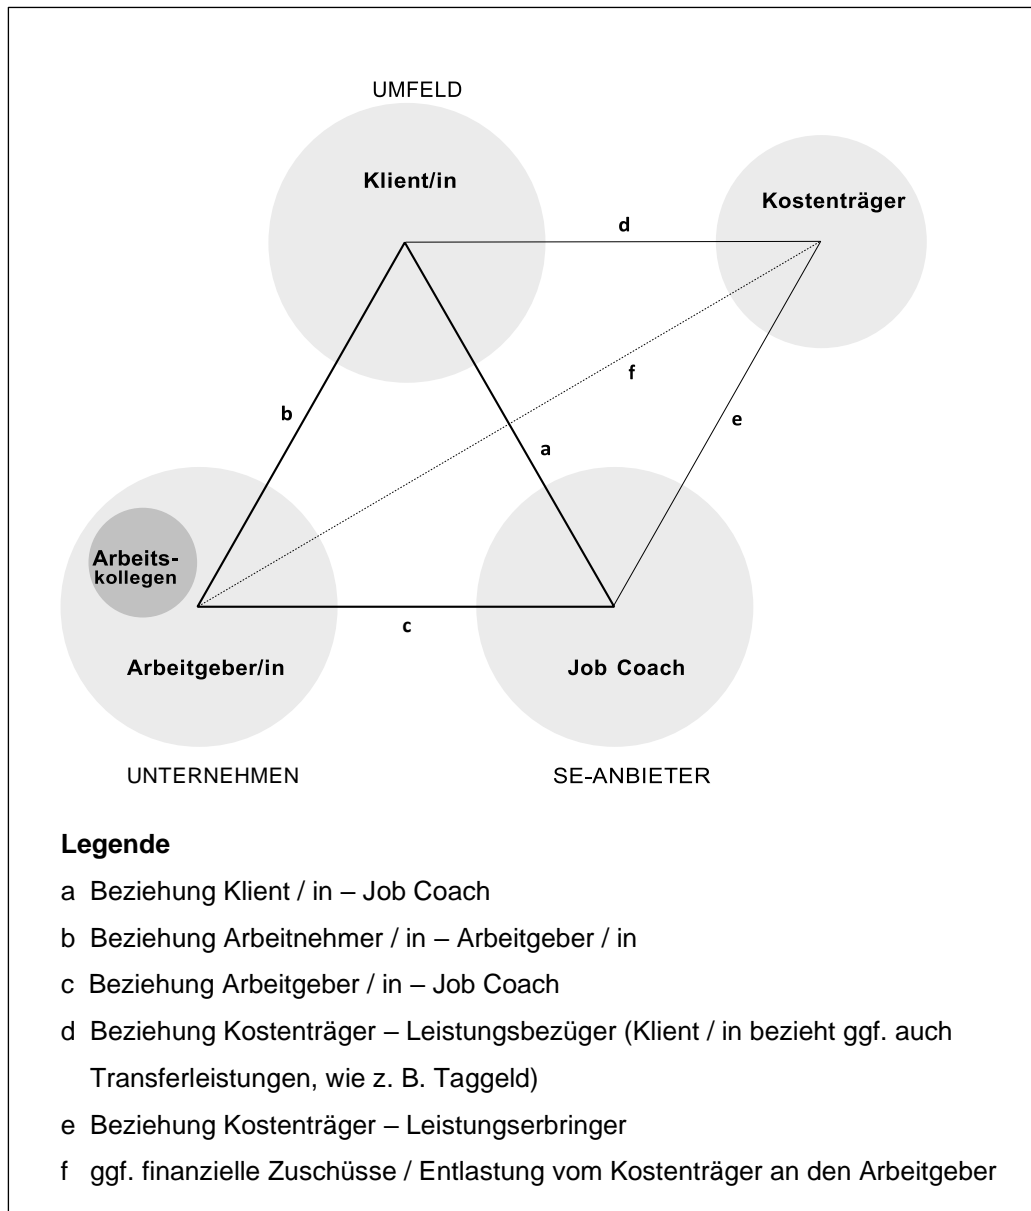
UMFELD

Klient/in

Kostenträger

d

f

b

a

e

Arbeitskollegen

c

Arbeitgeber/in

Job Coach

UNTERNEHMEN

SE-ANBIETER

**Legende**

a Beziehung Klient / in – Job Coach

b Beziehung Arbeitnehmer / in – Arbeitgeber / in

c Beziehung Arbeitgeber / in – Job Coach

d Beziehung Kostenträger – Leistungsbezüger (Klient / in bezieht ggf. auch Transferleistungen, wie z. B. Taggeld)

e Beziehung Kostenträger – Leistungserbringer

f ggf. finanzielle Zuschüsse / Entlastung vom Kostenträger an den Arbeitgeber